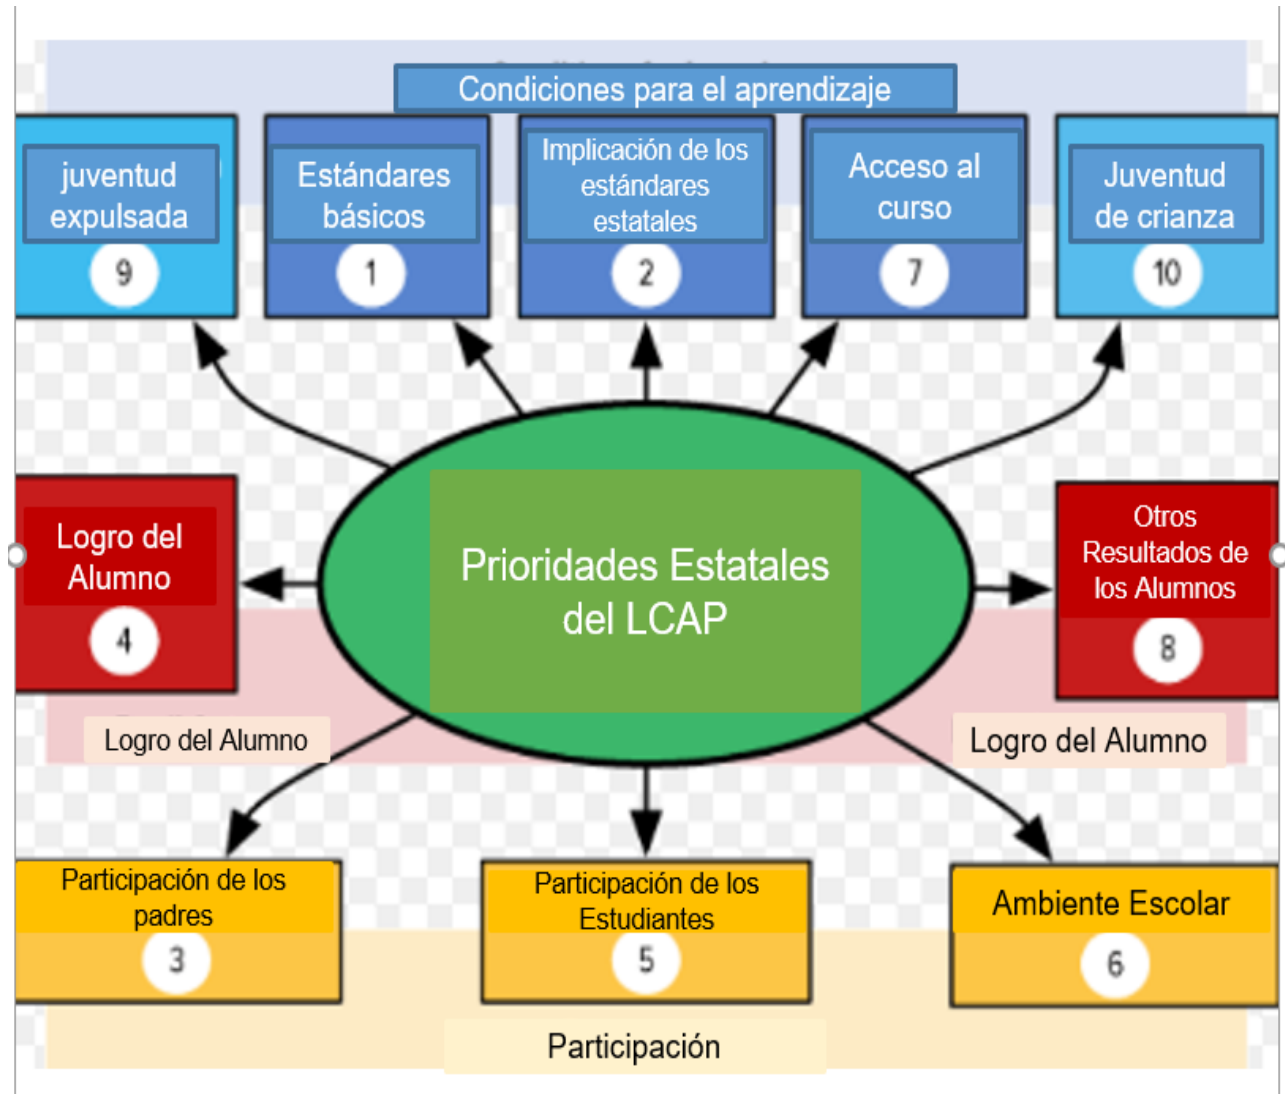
Condiciones para el aprendizaje

juventud expulsada
9

Estándares básicos
1

Implicación de los estándares estatales
2

Acceso al curso
7

Juventud de crianza
10

Logro del Alumno
4

Prioridades Estatales del LCAP

Otros Resultados de los Alumnos
8

Logro del Alumno

Logro del Alumno

Participación de los padres
3

Participación de los Estudiantes
5

Ambiente Escolar
6

Participación